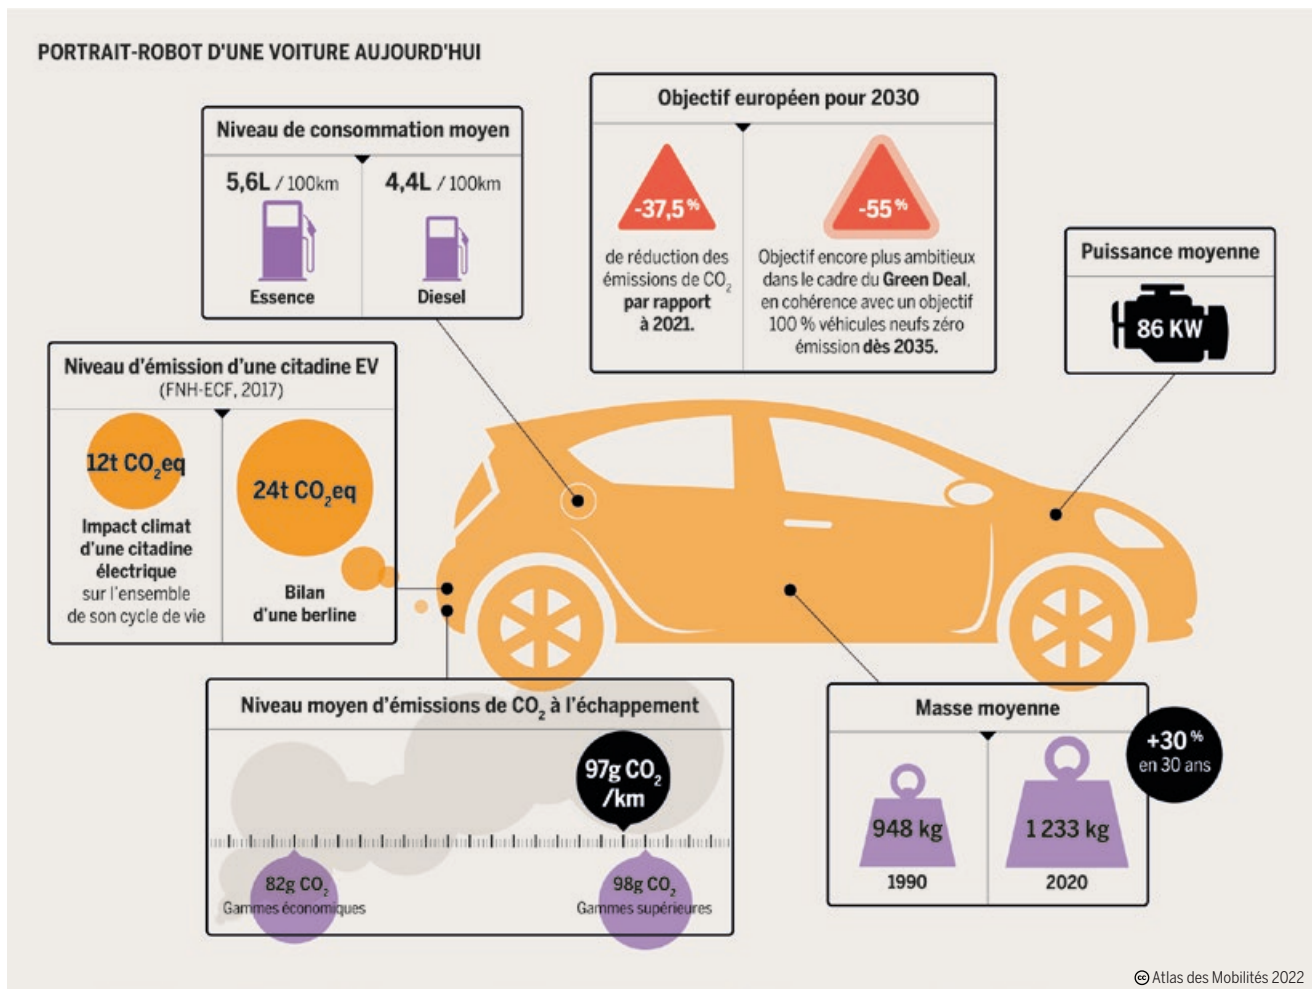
PORTRAIT-ROBOT D'UNE VOITURE AUJOURD'HUI

Niveau de consommation moyen

5,6L / 100km
Essence

4,4L / 100km
Diesel

Objectif européen pour 2030

-37,5 %
de réduction des émissions de $CO_2$ par rapport à 2021.

-55 %
Objectif encore plus ambitieux dans le cadre du Green Deal, en cohérence avec un objectif 100 % véhicules neufs zéro émission dès 2035.

Puissance moyenne

86 KW

Niveau d'émission d'une citadine EV
(FNH-ECF, 2017)

12t $CO_2$eq
Impact climat d'une citadine électrique sur l'ensemble de son cycle de vie

24t $CO_2$eq
Bilan d'une berline

Niveau moyen d'émissions de $CO_2$ à l'échappement

97g $CO_2$ /km

82g $CO_2$
Gammes économiques

98g $CO_2$
Gammes supérieures

Masse moyenne

948 kg
1990

1 233 kg
2020

+30 %
en 30 ans

© Atlas des Mobilités 2022